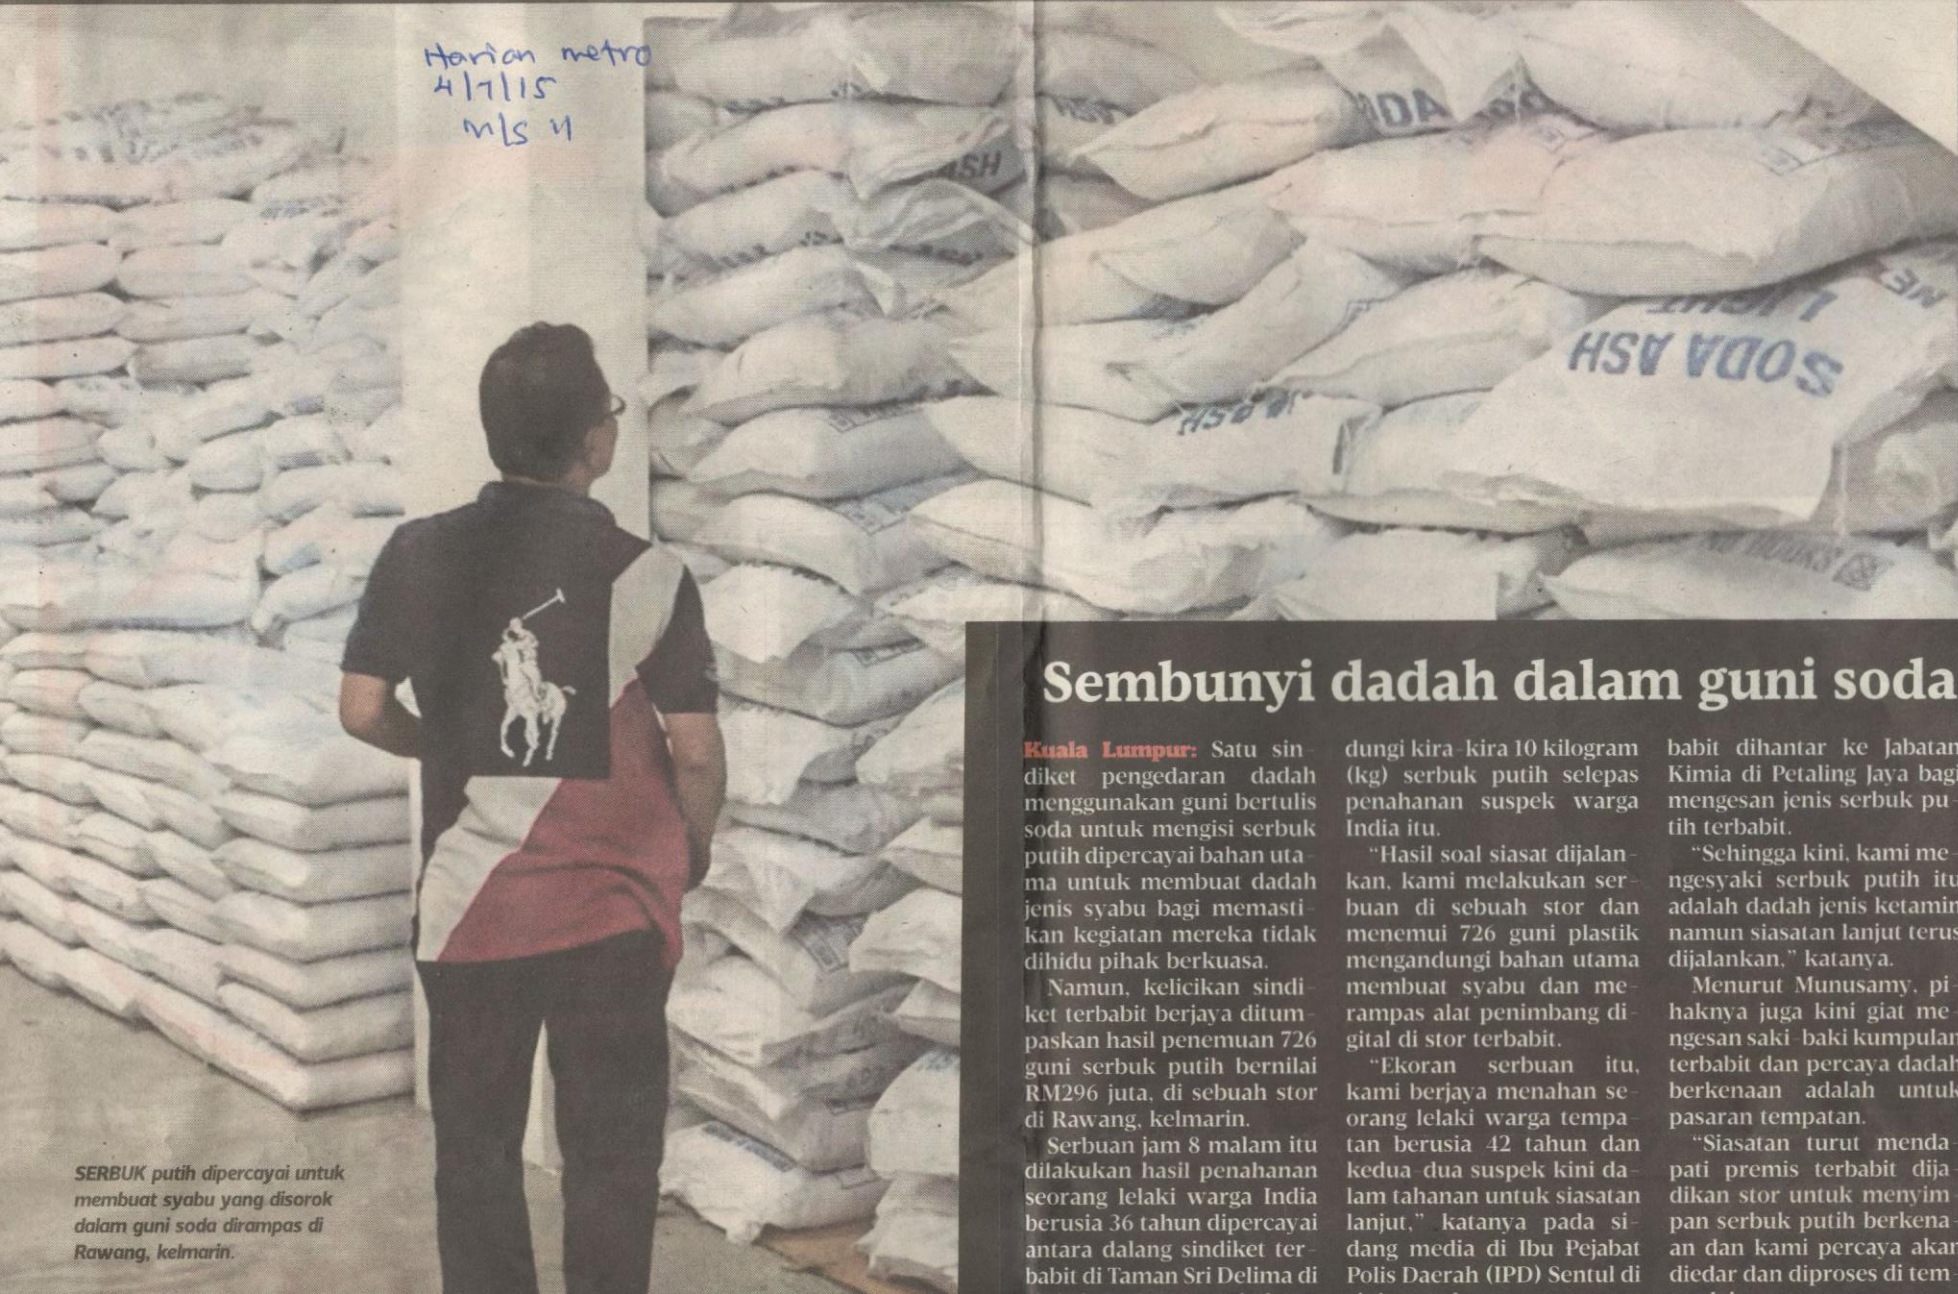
Harian metro
4/7/15
m/s 11

SODA ASH

Sembunyi dadah dalam guni soda

Kuala Lumpur: Satu sindiket pengedaran dadah menggunakan guni bertulis soda untuk mengisi serbuk putih dipercayai bahan utama untuk membuat dadah jenis syabu bagi memastikan kegiatan mereka tidak dihidu pihak berkuasa.

Namun, kelicikan sindiket terbabit berjaya ditumpaskan hasil penemuan 726 guni serbuk putih bernilai RM296 juta, di sebuah stor di Rawang, kelmarin.

Serbuan jam 8 malam itu dilakukan hasil penahanan seorang lelaki warga India berusia 36 tahun dipercayai antara dalang sindiket terbabit di Taman Sri Delima di

dungi kira-kira 10 kilogram (kg) serbuk putih selepas penahanan suspek warga India itu.

"Hasil soal siasat dijalankan, kami melakukan serbuan di sebuah stor dan menemui 726 guni plastik mengandungi bahan utama membuat syabu dan merampas alat penimbang digital di stor terbabit.

"Ekoran serbuan itu, kami berjaya menahan seorang lelaki warga tempatan berusia 42 tahun dan kedua-dua suspek kini dalam tahanan untuk siasatan lanjut," katanya pada sidang media di Ibu Pejabat Polis Daerah (IPD) Sentul di

babit dihantar ke Jabatan Kimia di Petaling Jaya bagi mengesan jenis serbuk putih terbabit.

"Sehingga kini, kami mengesyaki serbuk putih itu adalah dadah jenis ketamin namun siasatan lanjut terus dijalankan," katanya.

Menurut Munusamy, pihaknya juga kini giat mengesan saki-baki kumpulan terbabit dan percaya dadah berkenaan adalah untuk pasaran tempatan.

"Siasatan turut mendapati premis terbabit dijadikan stor untuk menyimpan serbuk putih berkenaan dan kami percaya akan diedar dan diproses di tem

SERBUK putih dipercayai untuk membuat syabu yang disorok dalam guni soda dirampas di Rawang, kelmarin.